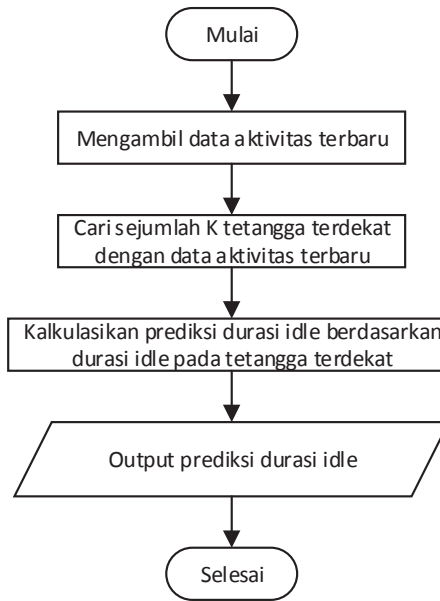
Mulai

Mengambil data aktivitas terbaru

Cari sejumlah K tetangga terdekat dengan data aktivitas terbaru

Kalkulasikan prediksi durasi idle berdasarkan durasi idle pada tetangga terdekat

Output prediksi durasi idle

Selesai